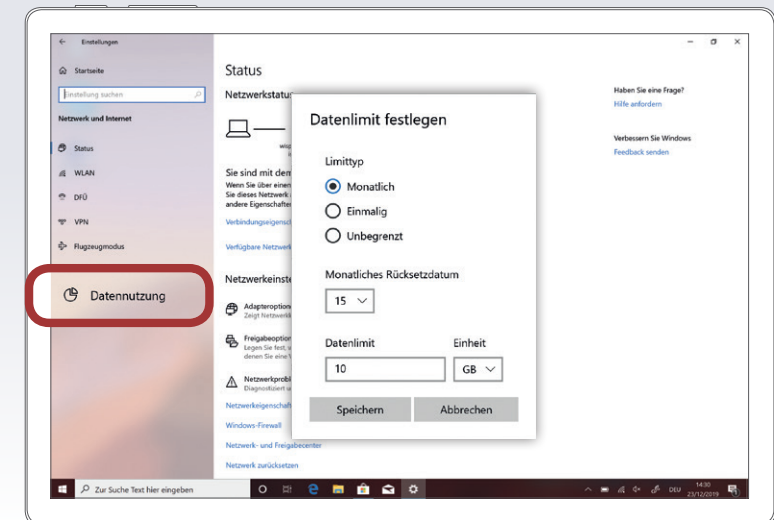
Einstellungen

Startseite

Einstellung suchen

Netzwerk und Internet

Status

WLAN

DFÜ

VPN

Flugzeugmodus

Datennutzung

Status

Netzwerkstatu

Sie sind mit dem

Wenn Sie über einen Sie dieses Netzwerk andere Eigenschaften

Verbindungseigensch

Verfügbare Netzwerk

Netzwerkeinste

Adapteroptio Zeigt Netzwerk

Freigabeoptio Legen Sie fest, denen Sie eine

Netzwerkprobl Diagnostiziert u

Netzwerkeigenschaft

Windows-Firewall

Netzwerk- und Freigabecenter

Netzwerk zurücksetzen

Datenlimit festlegen

Limittyp

Monatlich

Einmalig

Unbegrenzt

Monatliches Rücksetzdatum

15

Datenlimit

Einheit

10

GB

Speichern

Abbrechen

Haben Sie eine Frage?

Hilfe anfordern

Verbessern Sie Windows

Feedback senden

Zur Suche Text hier eingeben

DEU

14:30

23/12/2019